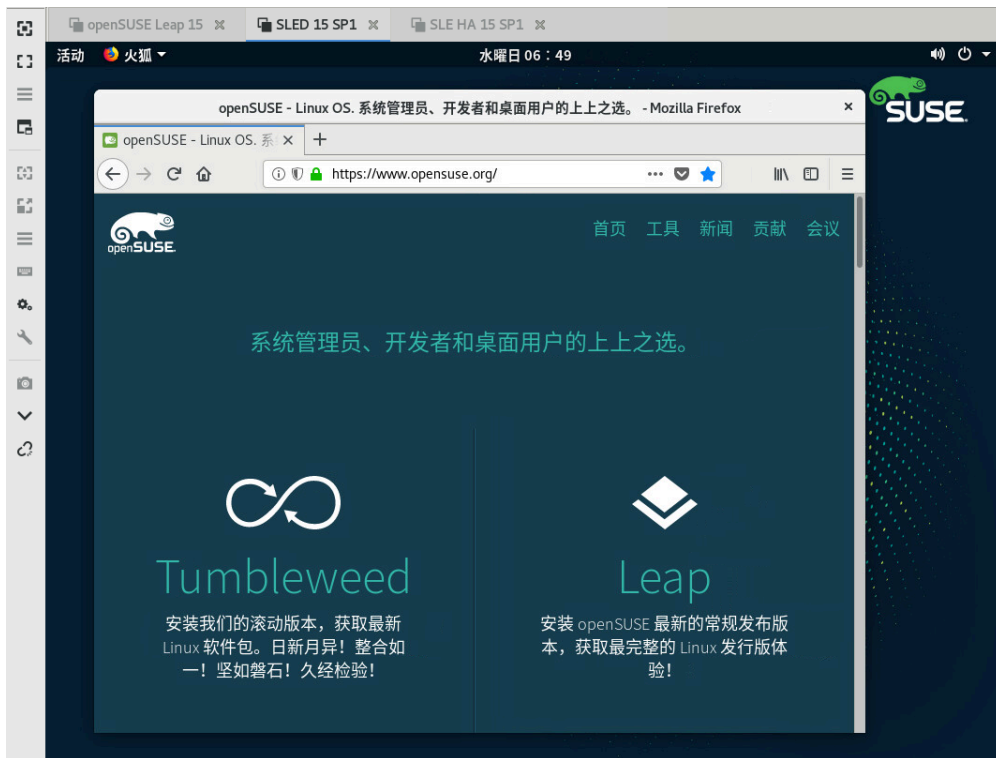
openSUSE Leap 15 SLED 15 SP1 SLE HA 15 SP1

活动 火狐 水曜日 06：49

SUSE

openSUSE - Linux OS. 系统管理员、开发者和桌面用户的上上之选。 - Mozilla Firefox

openSUSE - Linux OS. 系

https://www.opensuse.org/

openSUSE

首页 工具 新闻 贡献 会议

系统管理员、开发者和桌面用户的上上之选。

Tumbleweed

安装我们的滚动版本，获取最新 Linux 软件包。日新月异！整合如一！坚如磐石！久经检验！

Leap

安装 openSUSE 最新的常规发布版本，获取最完整的 Linux 发行版体验！